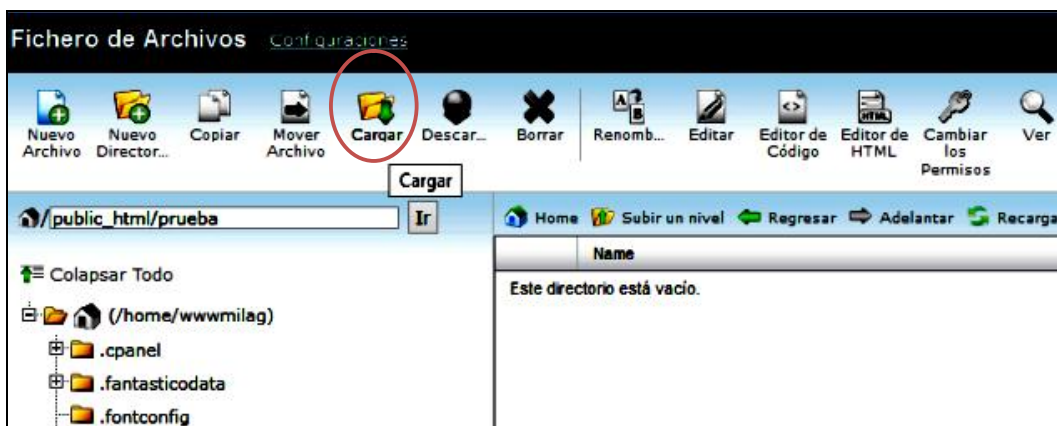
Fichero de Archivos Configuraciones

Nuevo Archivo
Nuevo Director...
Copiar
Mover Archivo
Cargar
Descar...
Borrar
Renomb...
Editar
Editor de Código
Editor de HTML
Cambiar los Permisos
Ver

Cargar

/public_html/prueba
Ir

Home
Subir un nivel
Regresar
Adelantar
Recarga

Name

Este directorio está vacío.

Colapsar Todo

(/home/wwwmilag)
.cpanel
.fantasticodata
.fontconfig